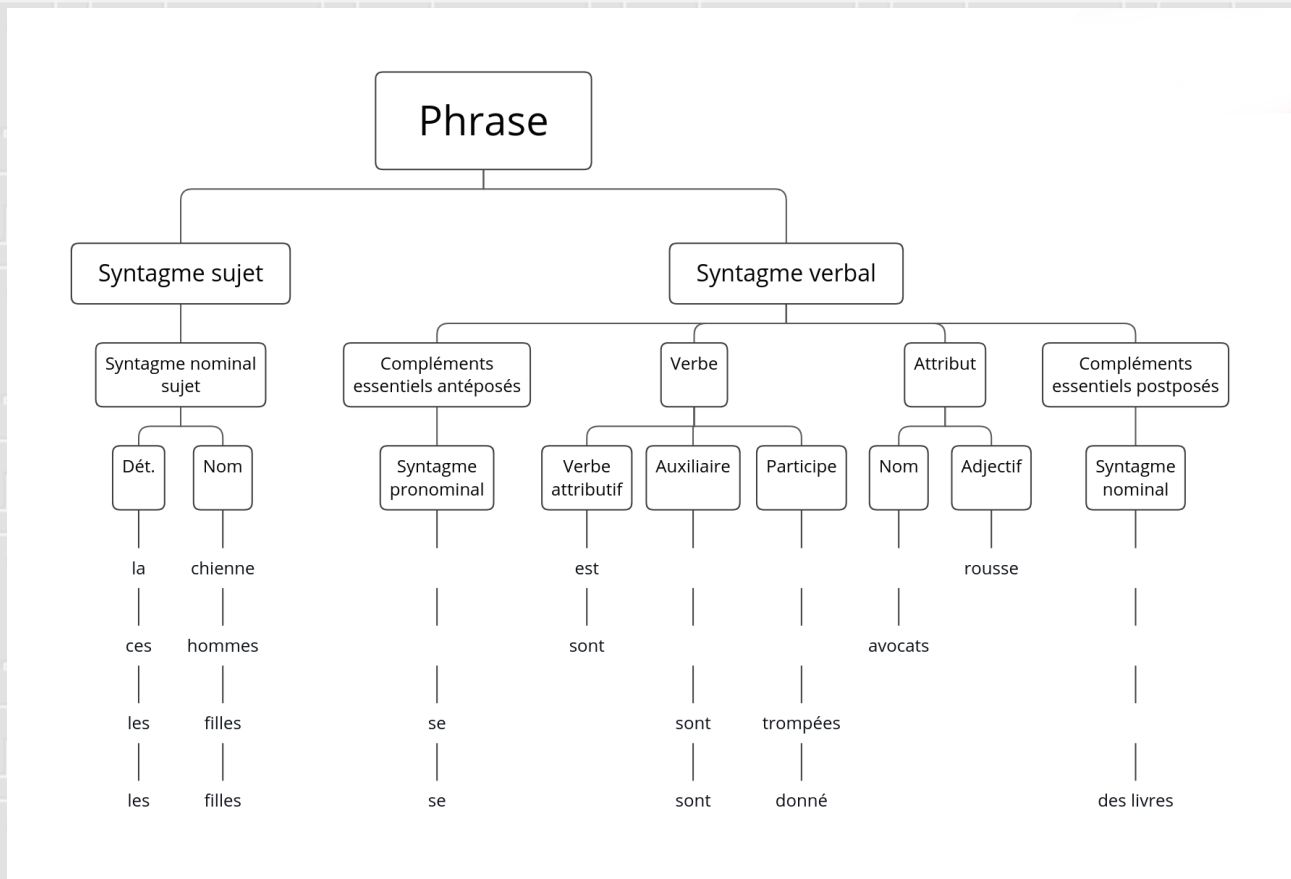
Phrase

Syntagme sujet

Syntagme verbal

Syntagme nominal sujet

Compléments essentiels antéposés

Verbe

Attribut

Compléments essentiels postposés

Dét.

Nom

Syntagme pronominal

Verbe attributif

Auxiliaire

Participe

Nom

Adjectif

Syntagme nominal

la chienne est rousse

ces hommes sont avocats

les filles se sont trompées

les filles se sont donné des livres